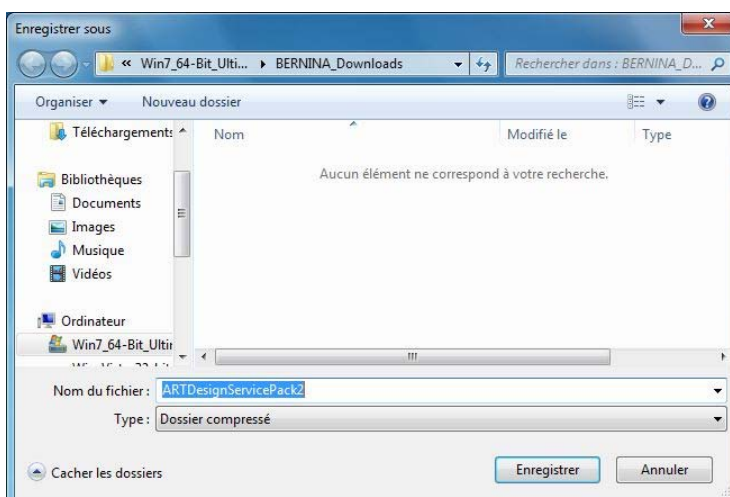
Enregistrer sous

« Win7_64-Bit_Ulti... ▸ BERNINA_Downloads

Rechercher dans : BERNINA_D...

Organiser ▾

Nouveau dossier

Téléchargements

Bibliothèques

Documents

Images

Musique

Vidéos

Ordinateur

Win7_64-Bit_Ultir

Nom

Modifié le

Type

Aucun élément ne correspond à votre recherche.

Nom du fichier : ARTDesignServicePack2

Type : Dossier compressé

Cacher les dossiers

Enregistrer

Annuler